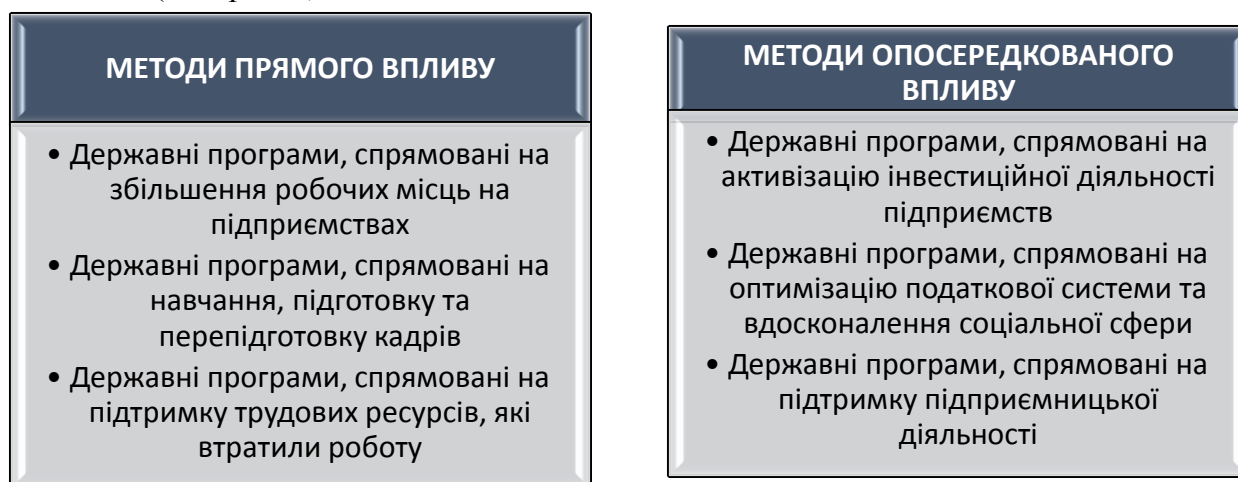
МЕТОДИ ПРЯМОГО ВПЛИВУ

• Державні програми, спрямовані на збільшення робочих місць на підприємствах
• Державні програми, спрямовані на навчання, підготовку та перепідготовку кадрів
• Державні програми, спрямовані на підтримку трудових ресурсів, які втратили роботу

МЕТОДИ ОПОСЕРЕДКОВАНОГО ВПЛИВУ

• Державні програми, спрямовані на активізацію інвестиційної діяльності підприємств
• Державні програми, спрямовані на оптимізацію податкової системи та вдосконалення соціальної сфери
• Державні програми, спрямовані на підтримку підприємницької діяльності